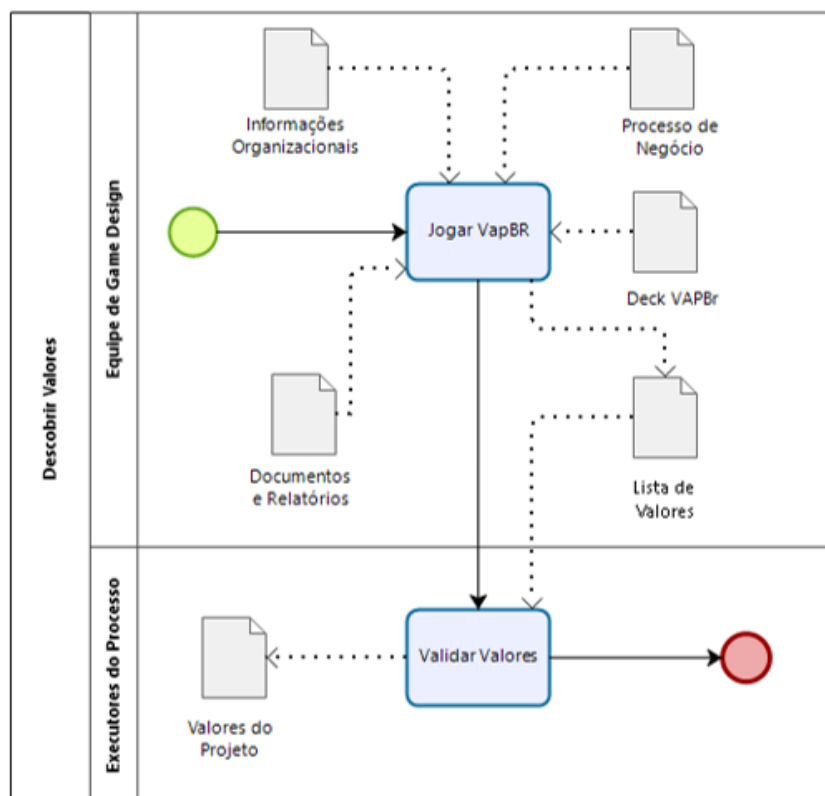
Descobrir Valores

Equipe de Game Design

Informações Organizacionais

Processo de Negócio

Jogar VapBR

Deck VAPBr

Documentos e Relatórios

Lista de Valores

Executores do Processo

Valores do Projeto

Validar Valores